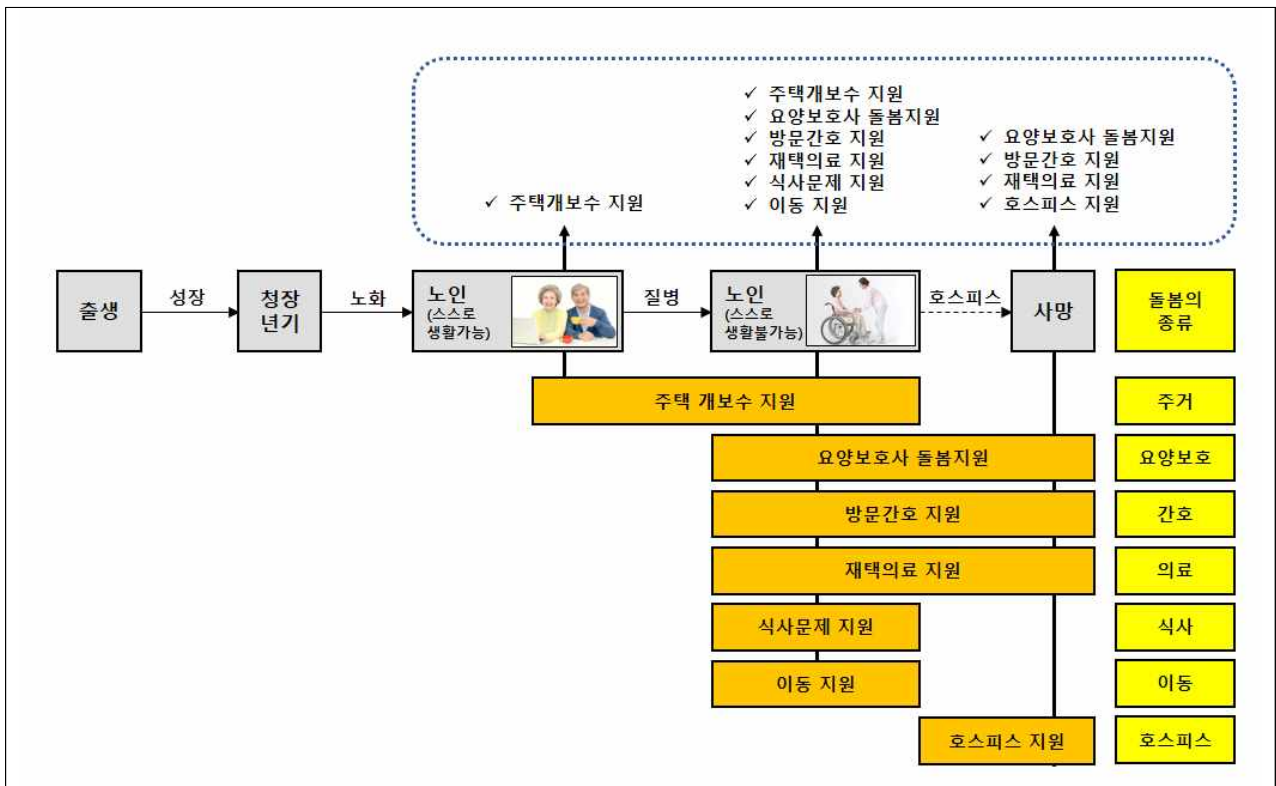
✓ 주택개보수 지원

✓ 주택개보수 지원
✓ 요양보호사 돌봄지원
✓ 방문간호 지원
✓ 재택의료 지원
✓ 식사문제 지원
✓ 이동 지원

✓ 요양보호사 돌봄지원
✓ 방문간호 지원
✓ 재택의료 지원
✓ 호스피스 지원

출생 성장 청장년기 노화 노인 (스스로 생활가능) 질병 노인 (스스로 생활불가능) 호스피스 사망

돌봄의 종류

주택 개보수 지원 | 주거
요양보호사 돌봄지원 | 요양보호
방문간호 지원 | 간호
재택의료 지원 | 의료
식사문제 지원 | 식사
이동 지원 | 이동
호스피스 지원 | 호스피스